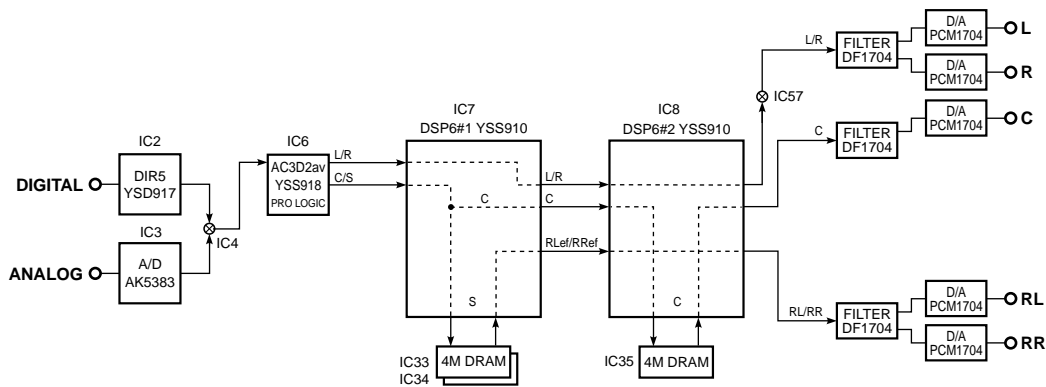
IC2
DIR5
YSD917

DIGITAL

IC3
A/D
AK5383

ANALOG

IC4

IC6
AC3D2av
YSS918
PRO LOGIC

L/R
C/S

IC7
DSP6#1 YSS910

C
S

IC33
IC34
4M DRAM

L/R
C
RLef/RRef

IC8
DSP6#2 YSS910

C

IC35
4M DRAM

IC57

L/R
FILTER
DF1704

D/A
PCM1704
L

D/A
PCM1704
R

C
FILTER
DF1704

D/A
PCM1704
C

RL/RR
FILTER
DF1704

D/A
PCM1704
RL

D/A
PCM1704
RR